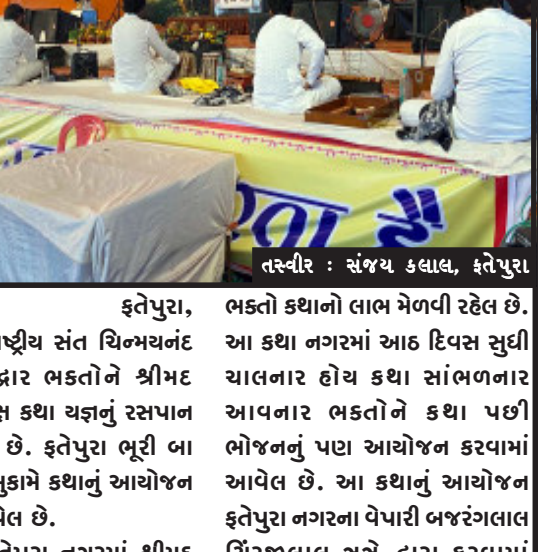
તસ્વીર : સંજય કલાલ, ફતેપુરા

ફતેપુરા, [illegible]ષ્ટ્રીય સંત ચિન્મયનંદ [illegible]દ્વાર ભક્તોને શ્રીમદ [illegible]સ કથા યજ્ઞનું રસપાન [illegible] છે. ફતેપુરા ભૂરી બા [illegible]મુકામે કથાનું આયોજન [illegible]વેલ છે.

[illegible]

ભક્તો કથાનો લાભ મેળવી રહેલ છે. આ કથા નગરમાં આઠ દિવસ સુધી ચાલનાર હોય કથા સાંભળનાર આવનાર ભક્તોને કથા પછી ભોજનનું પણ આયોજન કરવામાં આવેલ છે. આ કથાનું આયોજન ફતેપુરા નગરના વેપારી બજરંગલાલ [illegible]